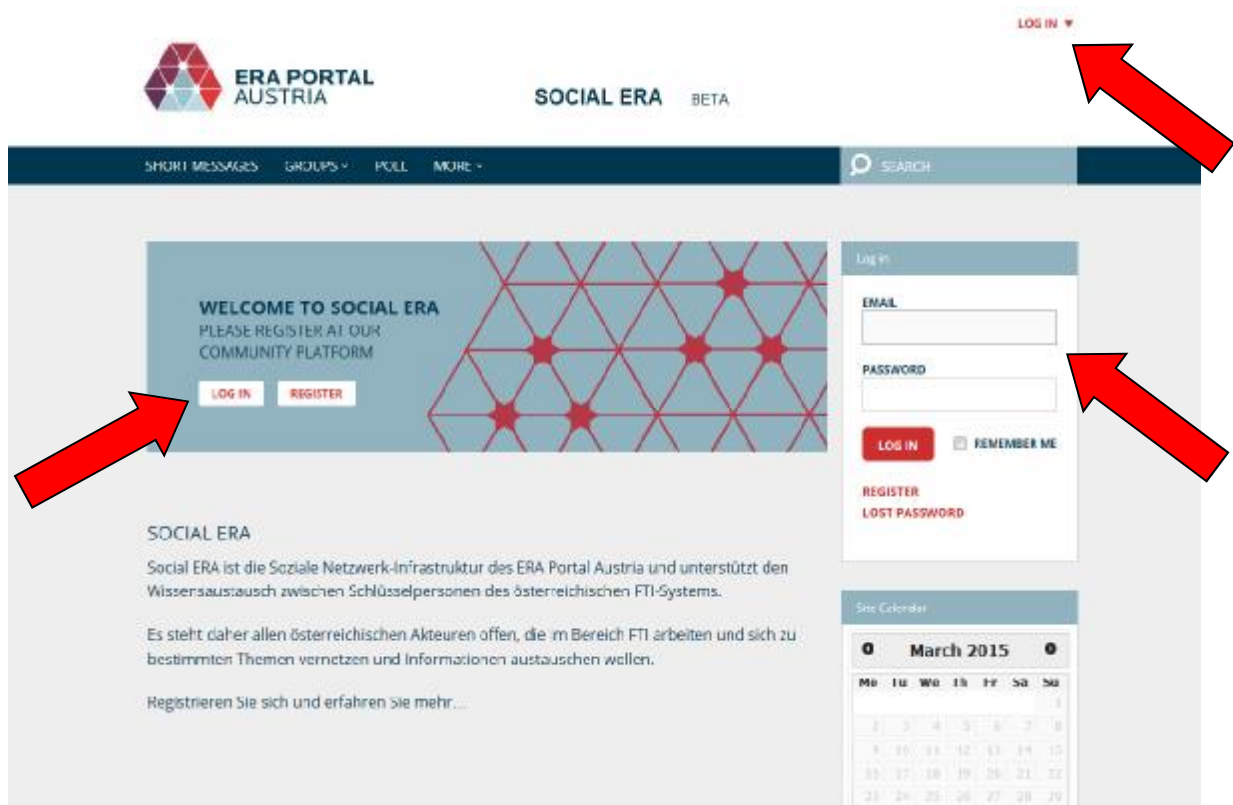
LOG IN ▼

ERA PORTAL AUSTRIA

SOCIAL ERA BETA

SHORT MESSAGES GROUPS ▾ POLL MORE ▾

SEARCH

WELCOME TO SOCIAL ERA
PLEASE REGISTER AT OUR COMMUNITY PLATFORM

LOG IN REGISTER

Log in

EMAIL

PASSWORD

LOG IN REMEMBER ME

REGISTER
LOST PASSWORD

SOCIAL ERA

Social ERA ist die Soziale Netzwerk-Infrastruktur des ERA Portal Austria und unterstützt den Wissensaustausch zwischen Schlüsselpersonen des österreichischen FTI-Systems.

Es steht daher allen österreichischen Akteuren offen, die im Bereich FTI arbeiten und sich zu bestimmten Themen vernetzen und Informationen austauschen wollen.

Registrieren Sie sich und erfahren Sie mehr...

Site Calendar

March 2015

| Mo | Tu | We | Th | Fr | Sa | Su |
|---|---|---|---|---|---|---|
| | | | | | | 1 |
| 2 | 3 | 4 | 5 | 6 | 7 | 8 |
| 9 | 10 | 11 | 12 | 13 | 14 | 15 |
| 16 | 17 | 18 | 19 | 20 | 21 | 22 |
| 23 | 24 | 25 | 26 | 27 | 28 | 29 |